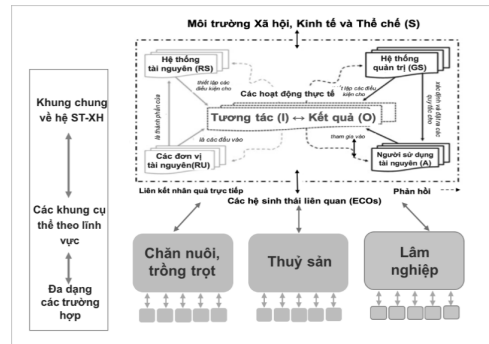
Môi trường Xã hội, Kinh tế và Thể chế (S)

Khung chung về hệ ST-XH

Các khung cụ thể theo lĩnh vực

Đa dạng các trường hợp

Hệ thống tài nguyên (RS)

thiết lập các điều kiện cho

là thành phần của

Các hoạt động thực tế

Hệ thống quản trị (GS)

Tạo các điều kiện cho

xác định và đặt ra các quy tắc cho

Tương tác (I) ↔ Kết quả (O)

là các đầu vào

tham gia vào

Các đơn vị tài nguyên(RU)

Người sử dụng tài nguyên (A)

Liên kết nhân quả trực tiếp

Phản hồi

Các hệ sinh thái liên quan (ECOs)

Chăn nuôi, trồng trọt

Thuỷ sản

Lâm nghiệp